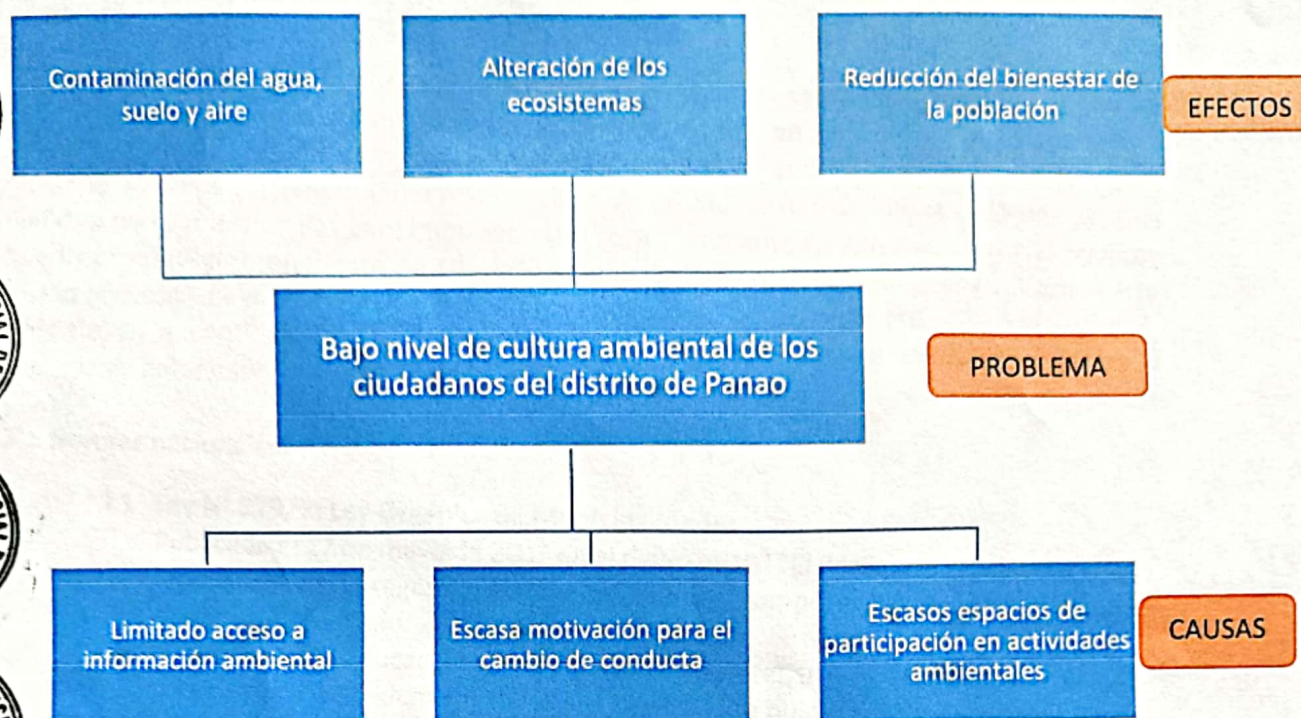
Contaminación del agua, suelo y aire

Alteración de los ecosistemas

Reducción del bienestar de la población

EFECTOS

Bajo nivel de cultura ambiental de los ciudadanos del distrito de Panao

PROBLEMA

Limitado acceso a información ambiental

Escasa motivación para el cambio de conducta

Escasos espacios de participación en actividades ambientales

CAUSAS